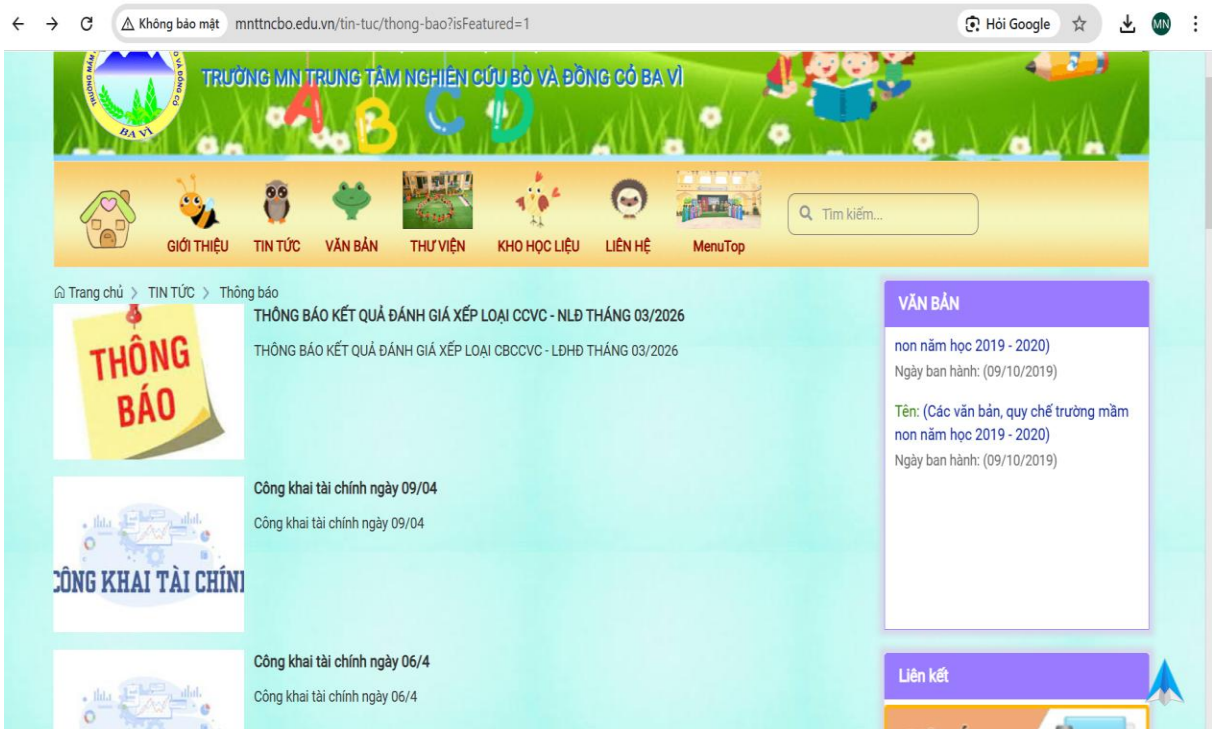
Không bảo mật mnttncbo.edu.vn/tin-tuc/thong-bao?isFeatured=1

Hỏi Google

MN

BA VÌ

TRƯỜNG MN TRUNG TÂM NGHIÊN CỨU BÒ VÀ ĐỒNG CỎ BA VÌ

GIỚI THIỆU TIN TỨC VĂN BẢN THƯ VIỆN KHO HỌC LIỆU LIÊN HỆ MenuTop

Tìm kiếm...

Trang chủ > TIN TỨC > Thông báo

THÔNG BÁO

THÔNG BÁO KẾT QUẢ ĐÁNH GIÁ XẾP LOẠI CCVC - NLĐ THÁNG 03/2026

THÔNG BÁO KẾT QUẢ ĐÁNH GIÁ XẾP LOẠI CBCCVC - LĐHĐ THÁNG 03/2026

CÔNG KHAI TÀI CHÍNI

Công khai tài chính ngày 09/04

Công khai tài chính ngày 09/04

Công khai tài chính ngày 06/4

Công khai tài chính ngày 06/4

VĂN BẢN

non năm học 2019 - 2020)
Ngày ban hành: (09/10/2019)

Tên: (Các văn bản, quy chế trường mầm non năm học 2019 - 2020)
Ngày ban hành: (09/10/2019)

Liên kết